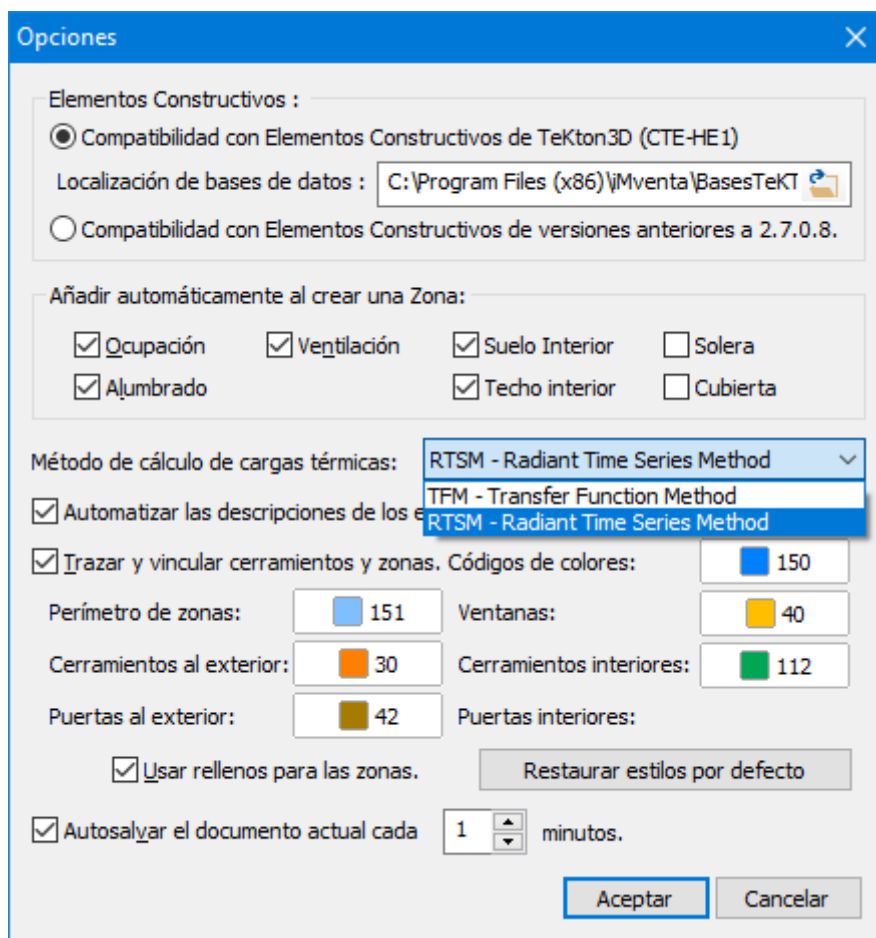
Opciones

Elementos Constructivos :

Compatibilidad con Elementos Constructivos de TeKton3D (CTE-HE1)

Localización de bases de datos : C:\Program Files (x86)\iMventa\BasesTeKT

Compatibilidad con Elementos Constructivos de versiones anteriores a 2.7.0.8.

Añadir automáticamente al crear una Zona:

Ocupación
Ventilación
Suelo Interior
Solera
Alumbrado
Techo interior
Cubierta

Método de cálculo de cargas térmicas: RTSM - Radiant Time Series Method

TFM - Transfer Function Method
RTSM - Radiant Time Series Method

Automatizar las descripciones de los e

Trazar y vincular cerramientos y zonas. Códigos de colores: 150

Perímetro de zonas: 151
Ventanas: 40
Cerramientos al exterior: 30
Cerramientos interiores: 112
Puertas al exterior: 42
Puertas interiores:

Usar rellenos para las zonas.
Restaurar estilos por defecto

Autosalvar el documento actual cada 1 minutos.

Aceptar
Cancelar